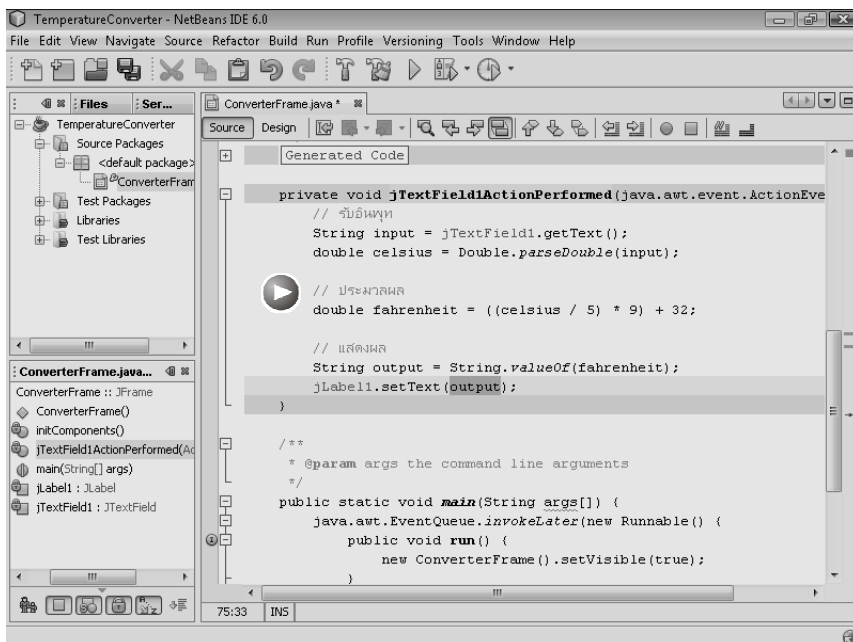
TemperatureConverter - NetBeans IDE 6.0

File Edit View Navigate Source Refactor Build Run Profile Versioning Tools Window Help

Files | Ser...

TemperatureConverter
Source Packages
<default package>
ConverterFram
Test Packages
Libraries
Test Libraries

ConverterFrame.java...
ConverterFrame :: JFrame
ConverterFrame()
initComponents()
jTextField1ActionPerformed(Ac
main(String[] args)
jLabel1 : JLabel
jTextField1 : JTextField

ConverterFrame.java *

Source Design

Generated Code

private void jTextField1ActionPerformed(java.awt.event.ActionEve
    // รับอินพุท
    String input = jTextField1.getText();
    double celsius = Double.parseDouble(input);

    // ประมวลผล
    double fahrenheit = ((celsius / 5) * 9) + 32;

    // แสดงผล
    String output = String.valueOf(fahrenheit);
    jLabel1.setText(output);
}

/**
 * @param args the command line arguments
 */
public static void main(String args[]) {
    java.awt.EventQueue.invokeLater(new Runnable() {
        public void run() {
            new ConverterFrame().setVisible(true);
        }

75:33 INS